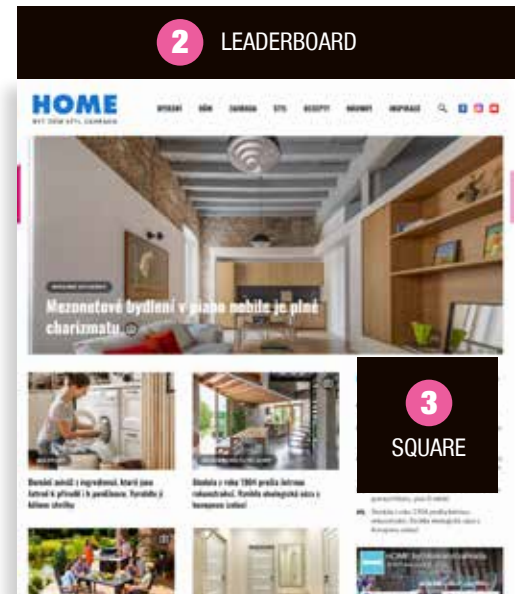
2 LEADERBOARD

HOME
BYT DŮM STYL ZAHRADA

BYDLENÍ DŮM ZAHRADA STYL RECEPTY NOVINKY INSPIRACE

Mezonetové bydlení v piano nobile je plné charizmatu

3 SQUARE

Domácí asistent s ingrediencemi, které jsou šetrné k přírodě i k peněžence. Vyrobte si kávové chrálky

Stodola z roku 1904 prošla šetrnou rekonstrukcí. Dodala ekologická okna a kompenzacioní

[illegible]

HOME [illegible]